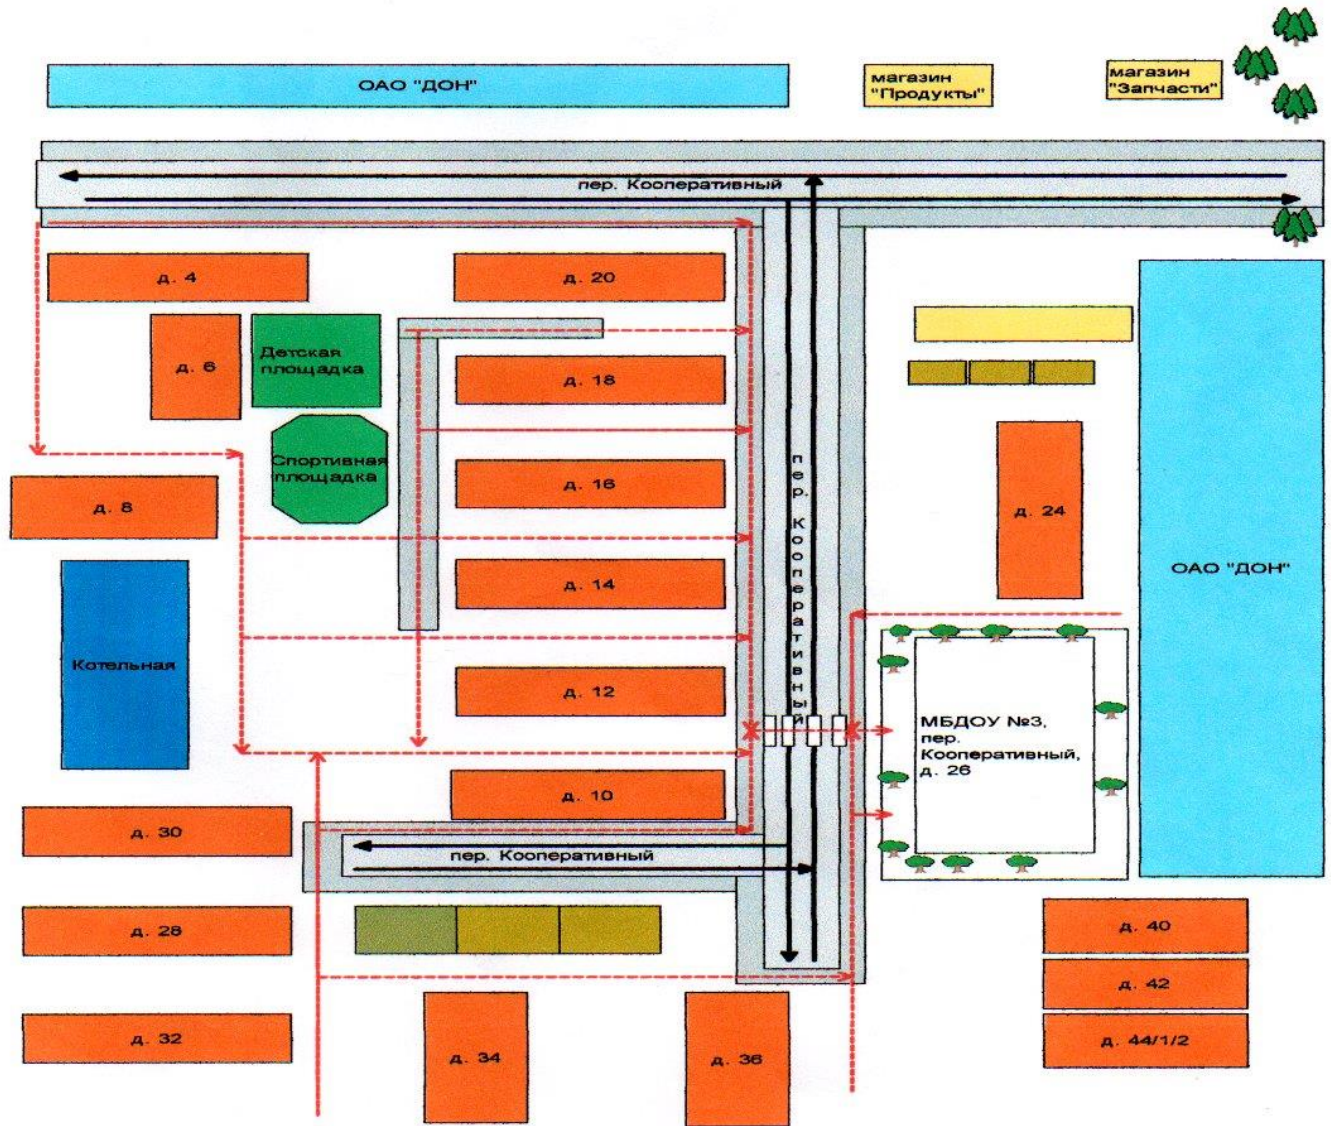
ОАО "ДОН"

магазин "Продукты"

магазин "Запчасти"

пер. Кооперативный

д. 4

д. 20

д. 6

Детская площадка

д. 18

Спортивная площадка

д. 16

д. 8

пер. Кооперативный

д. 24

д. 14

ОАО "ДОН"

Котельная

д. 12

МБДОУ №3, пер. Кооперативный, д. 26

д. 10

д. 30

пер. Кооперативный

д. 28

д. 40

д. 42

д. 32

д. 34

д. 36

д. 44/1/2